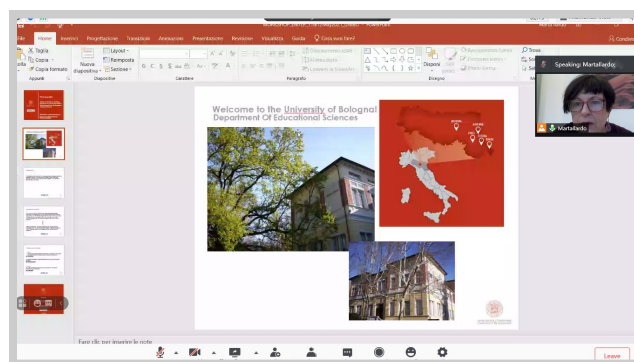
File Home Inserisci Progettazione Transizioni Animazioni Presentazione Revisione Visualizza Guida Cosa vuoi fare?

Taglia
Copia
Copia formato
Appunti

Nuova diapositiva
Layout
Reimposta
Sezione
Diapositive

Carattere

Paragrafo

Disponi
Disegno

Trova

Speaking: Martaillardo

Martaillardo

Welcome to the University of Bologna! Department Of Educational Sciences

Fare clic per inserire le note

Leave